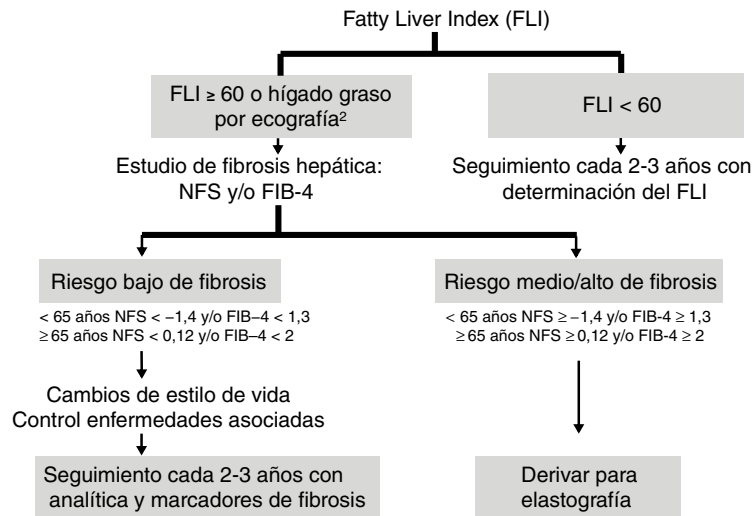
Fatty Liver Index (FLI)

FLI ≥ 60 o hígado graso por ecografía²

FLI < 60

Estudio de fibrosis hepática: NFS y/o FIB-4

Seguimiento cada 2-3 años con determinación del FLI

Riesgo bajo de fibrosis

< 65 años NFS < −1,4 y/o FIB–4 < 1,3
≥ 65 años NFS < 0,12 y/o FIB–4 < 2

Riesgo medio/alto de fibrosis

< 65 años NFS ≥ −1,4 y/o FIB-4 ≥ 1,3
≥ 65 años NFS ≥ 0,12 y/o FIB-4 ≥ 2

Cambios de estilo de vida
Control enfermedades asociadas

Seguimiento cada 2-3 años con analítica y marcadores de fibrosis

Derivar para elastografía